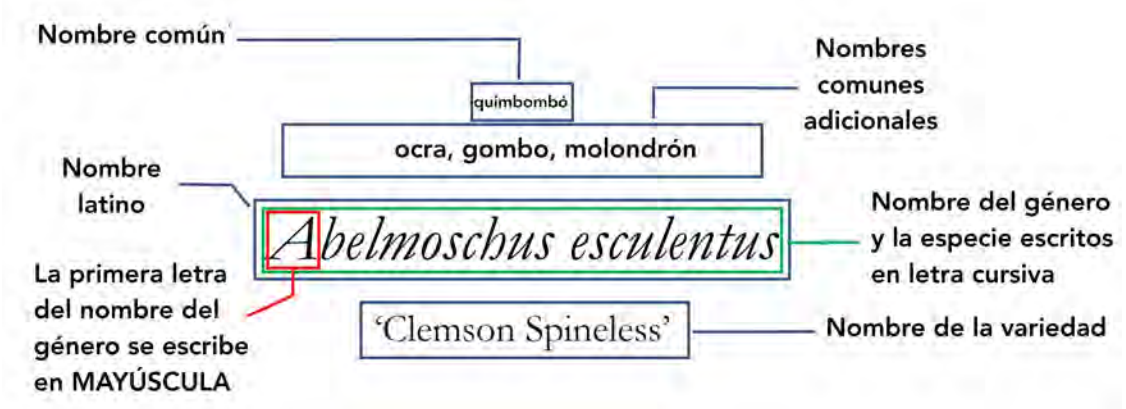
Nombre común

Nombres comunes adicionales

quimbombó

ocra, gombo, molondrón

Nombre latino

Abelmoschus esculentus

Nombre del género y la especie escritos en letra cursiva

La primera letra del nombre del género se escribe en MAYÚSCULA

'Clemson Spineless'

Nombre de la variedad